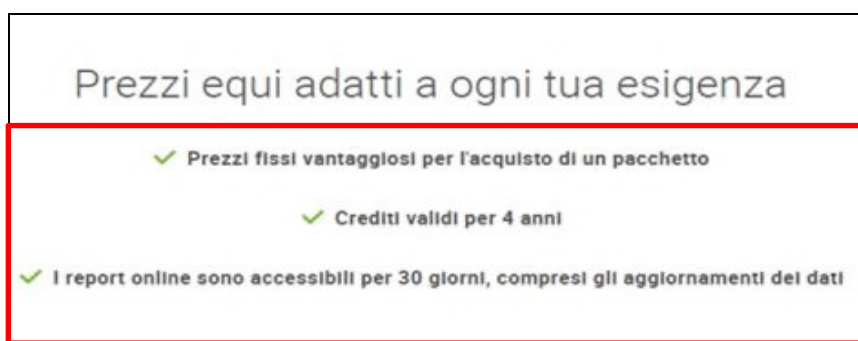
Prezzi equi adatti a ogni tua esigenza

✓ Prezzi fissi vantaggiosi per l'acquisto di un pacchetto

✓ Crediti validi per 4 anni

✓ I report online sono accessibili per 30 giorni, compresi gli aggiornamenti dei dati